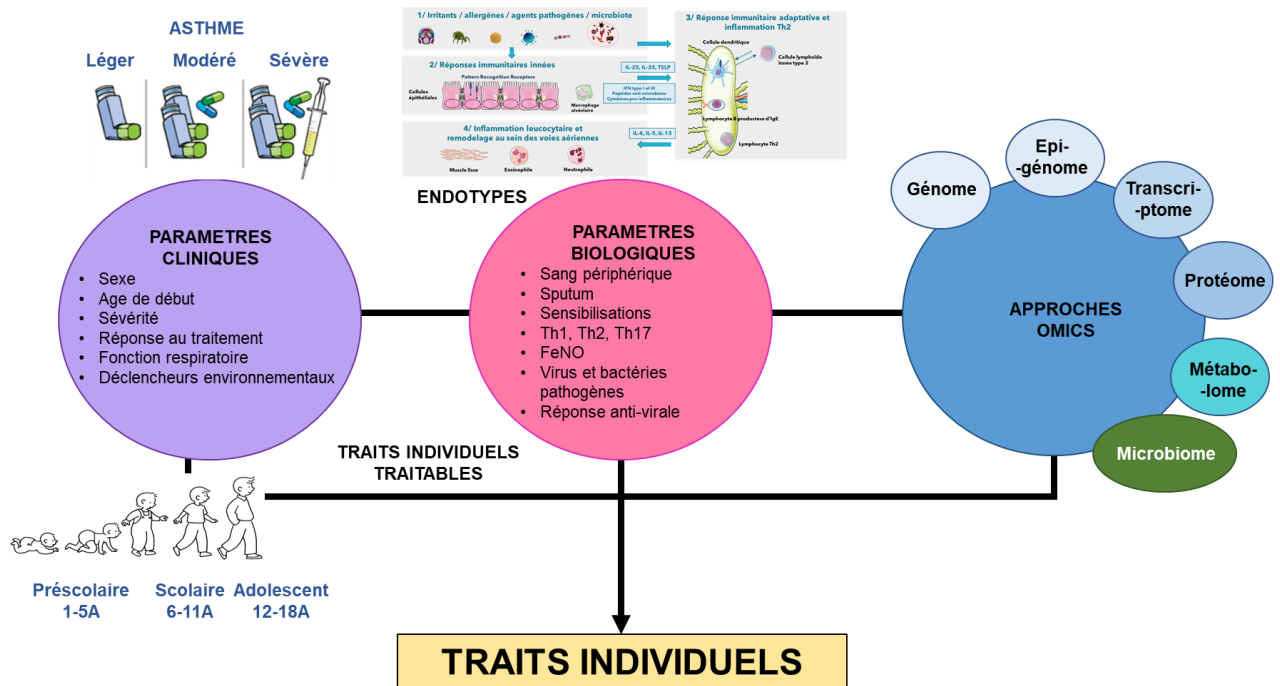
ASTHME

Léger Modéré Sévère

1/ Irritants / allergènes / agents pathogènes / microbiote

2/ Réponses immunitaires innées

Pattern Recognition Receptors

Cellules épithéliales

Macrophage alvéolaire

IL-25, IL-33, TSLP

IFN type I et III
Peptides anti-microbiens
Cytokines pro-inflammatoires

3/ Réponse immunitaire adaptative et inflammation Th2

Cellule dendritique

Cellule lymphoïde innée type 2

Lymphocyte B producteur d'IgE

Lymphocyte Th2

4/ Inflammation leucocytaire et remodelage au sein des voies aériennes

IL-4, IL-5, IL-13

Muscle lisse Eosinophile Neutrophile

ENDOTYPES

PARAMETRES CLINIQUES
• Sexe
• Age de début
• Sévérité
• Réponse au traitement
• Fonction respiratoire
• Déclencheurs environnementaux

PARAMETRES BIOLOGIQUES
• Sang périphérique
• Sputum
• Sensibilisations
• Th1, Th2, Th17
• FeNO
• Virus et bactéries pathogènes
• Réponse anti-virale

Génome

Epi--génome

Transcri--ptome

Protéome

Métabo--lome

Microbiome

APPROCHES OMICS

TRAITS INDIVIDUELS TRAITABLES

Préscolaire 1-5A

Scolaire 6-11A

Adolescent 12-18A

TRAITS INDIVIDUELS